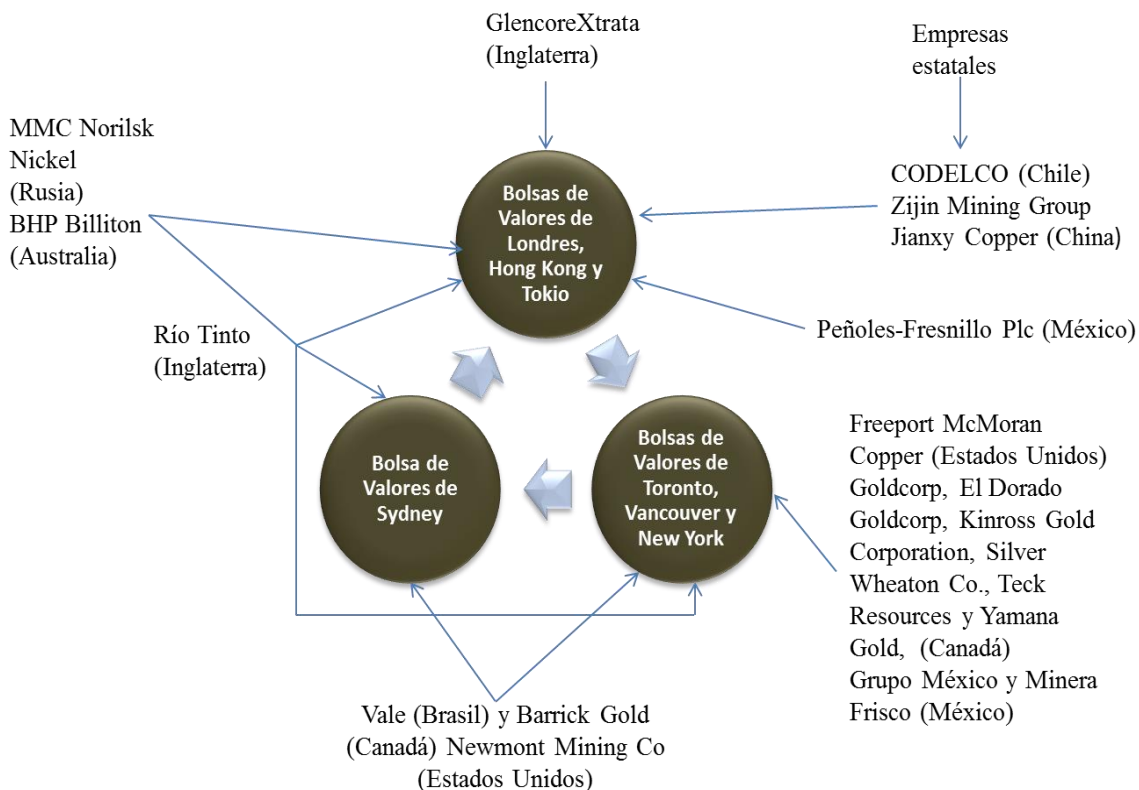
GlencoreXtrata (Inglaterra)

Empresas estatales

MMC Norilsk Nickel (Rusia) BHP Billiton (Australia)

Bolsas de Valores de Londres, Hong Kong y Tokio

CODELCO (Chile) Zijin Mining Group Jianxy Copper (China)

Río Tinto (Inglaterra)

Peñoles-Fresnillo Plc (México)

Bolsa de Valores de Sydney

Bolsas de Valores de Toronto, Vancouver y New York

Freeport McMoran Copper (Estados Unidos) Goldcorp, El Dorado Goldcorp, Kinross Gold Corporation, Silver Wheaton Co., Teck Resources y Yamana Gold, (Canadá) Grupo México y Minera Frisco (México)

Vale (Brasil) y Barrick Gold (Canadá) Newmont Mining Co (Estados Unidos)